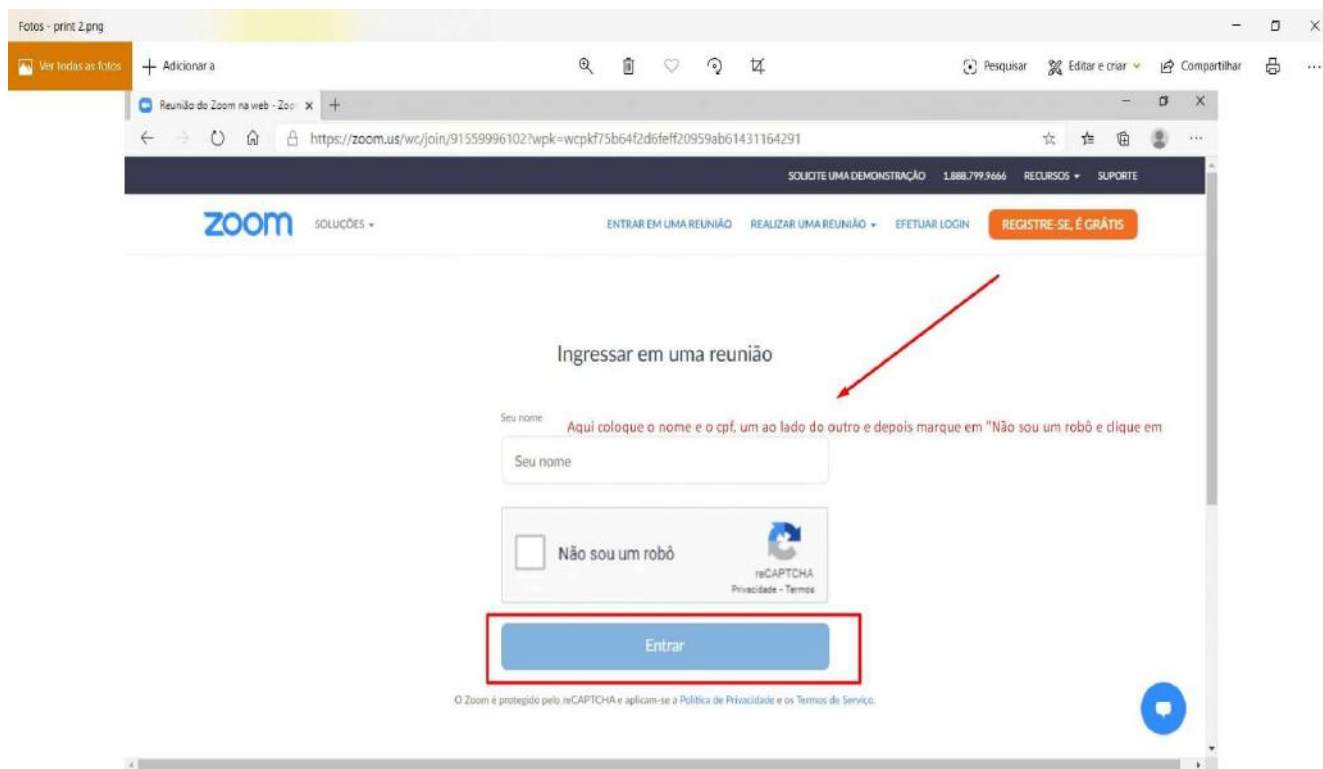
Fotos - print 2.png

Ver todas as fotos

Adicionar a

Pesquisar

Editar e criar

Compartilhar

Reunião do Zoom na web - Zoo

https://zoom.us/wc/join/91559996102?wpk=wcpkf75b64f2d6feff20959ab61431164291

SOLICITE UMA DEMONSTRAÇÃO 1.888.799.9666 RECURSOS SUPORTE

zoom SOLUÇÕES

ENTRAR EM UMA REUNIÃO REALIZAR UMA REUNIÃO EFETUAR LOGIN REGISTRE-SE, É GRÁTIS

Ingressar em uma reunião

Seu nome

Aqui coloque o nome e o cpf, um ao lado do outro e depois marque em "Não sou um robô e clique em

Seu nome

Não sou um robô

reCAPTCHA
Privacidade - Termos

Entrar

O Zoom é protegido pelo reCAPTCHA e aplicam-se a Política de Privacidade e os Termos de Serviço.